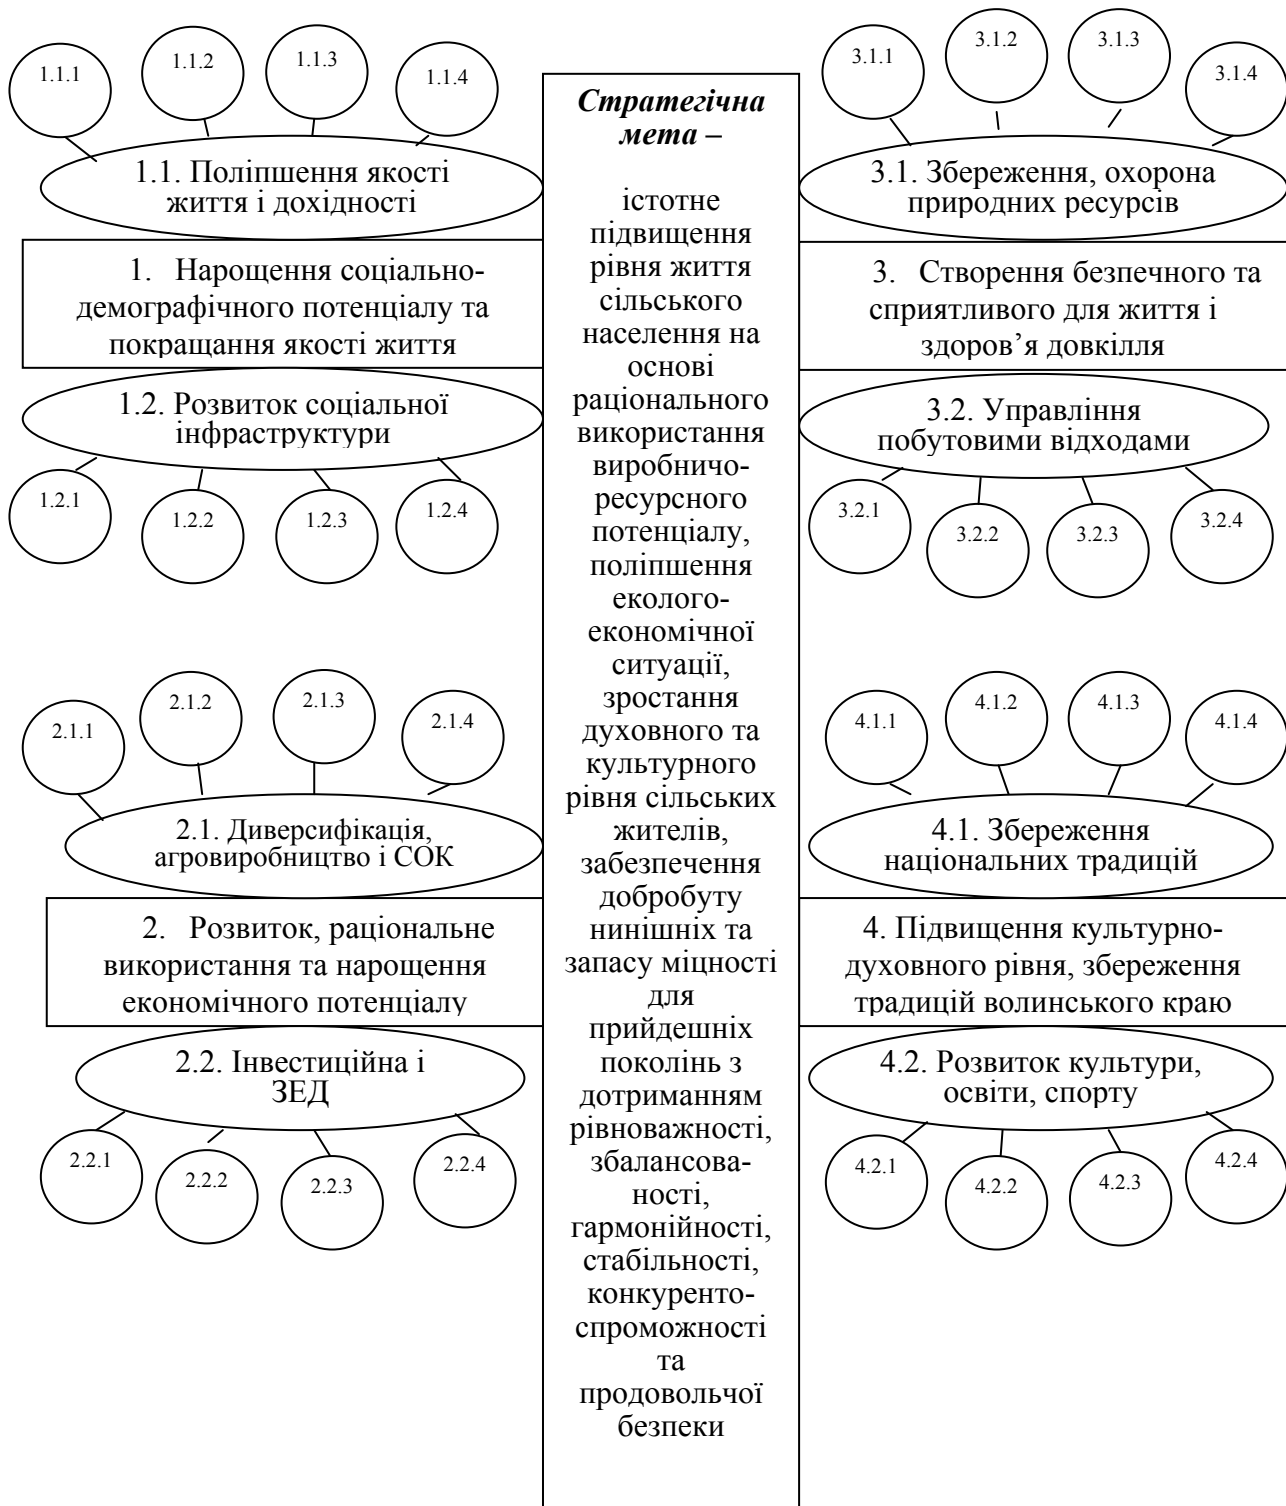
1.1.1

1.1.2

1.1.3

1.1.4

1.1. Поліпшення якості життя і дохідності

1. Нарощення соціально-демографічного потенціалу та покращання якості життя

1.2. Розвиток соціальної інфраструктури

1.2.1

1.2.2

1.2.3

1.2.4

2.1.1

2.1.2

2.1.3

2.1.4

2.1. Диверсифікація, агровиробництво і СОК

2. Розвиток, раціональне використання та нарощення економічного потенціалу

2.2. Інвестиційна і ЗЕД

2.2.1

2.2.2

2.2.3

2.2.4

*Стратегічна мета –*

істотне підвищення рівня життя сільського населення на основі раціонального використання виробничо-ресурсного потенціалу, поліпшення еколого-економічної ситуації, зростання духовного та культурного рівня сільських жителів, забезпечення добробуту нинішніх та запасу міцності для прийдешніх поколінь з дотриманням рівноважності, збалансованості, гармонійності, стабільності, конкурентоспроможності та продовольчої безпеки

3.1.1

3.1.2

3.1.3

3.1.4

3.1. Збереження, охорона природних ресурсів

3. Створення безпечного та сприятливого для життя і здоров’я довкілля

3.2. Управління побутовими відходами

3.2.1

3.2.2

3.2.3

3.2.4

4.1.1

4.1.2

4.1.3

4.1.4

4.1. Збереження національних традицій

4. Підвищення культурно-духовного рівня, збереження традицій волинського краю

4.2. Розвиток культури, освіти, спорту

4.2.1

4.2.2

4.2.3

4.2.4